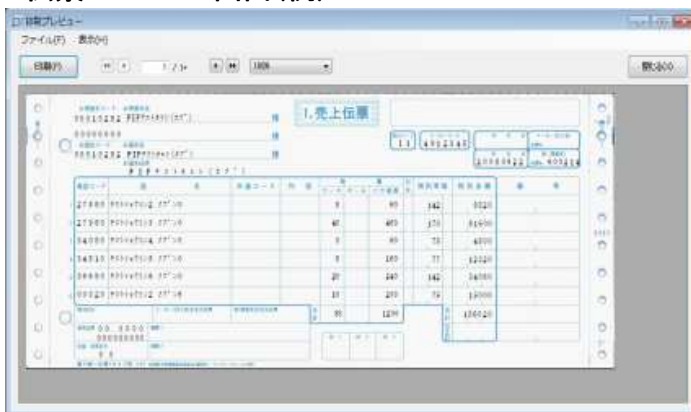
印刷プレビュー
ファイル(F) 表示(H)
印刷(P)
1 / 1
100%
閉じる(C)

1.売上伝票

11
20080822

| 商品コード | 品名 | | | | 数量 | | 単価 | 金額 |
|---|---|---|---|---|---|---|---|---|
| 27500 | | | | | 4 | | 142 | 5020 |
| 27500 | | | | | 40 | | 170 | 31600 |
| 24000 | | | | | 5 | | 73 | 4200 |
| 24510 | | | | | 6 | | 77 | 12320 |
| 26660 | | | | | 20 | | 142 | 34000 |
| 00020 | | | | | 10 | | 74 | 15000 |
| | | | | | 85 | 1250 | | 126020 |